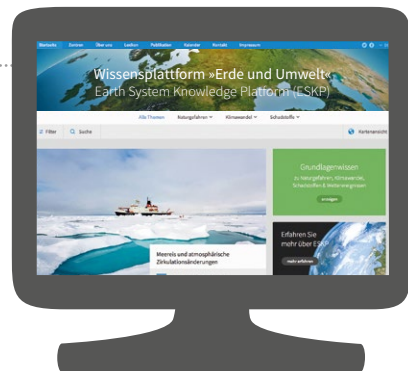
Startseite Zentren Über uns Lexikon Publikation Kalender Kontakt Impressum

Wissensplattform »Erde und Umwelt«
Earth System Knowledge Platform (ESKP)

Alle Themen Naturgefahren Klimawandel Schadstoffe

Filter Suche Kartenansicht

Grundlagenwissen
zu Naturgefahren, Klimawandel, Schadstoffen & Wetterereignissen

anzeigen

Erfahren Sie mehr über ESKP

mehr erfahren

Meeres und atmosphärische Zirkulationsänderungen